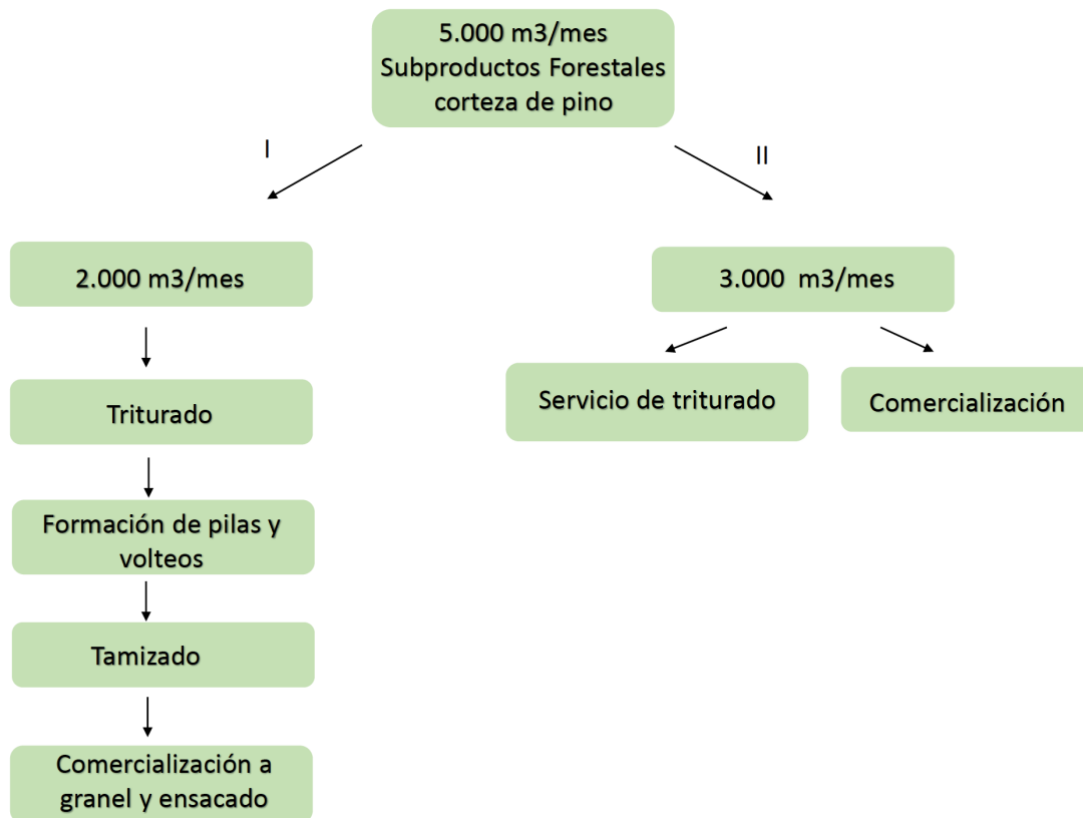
5.000 m3/mes
Subproductos Forestales
corteza de pino

I

II

2.000 m3/mes

Triturado

Formación de pilas y volteos

Tamizado

Comercialización a granel y ensacado

3.000 m3/mes

Servicio de triturado

Comercialización